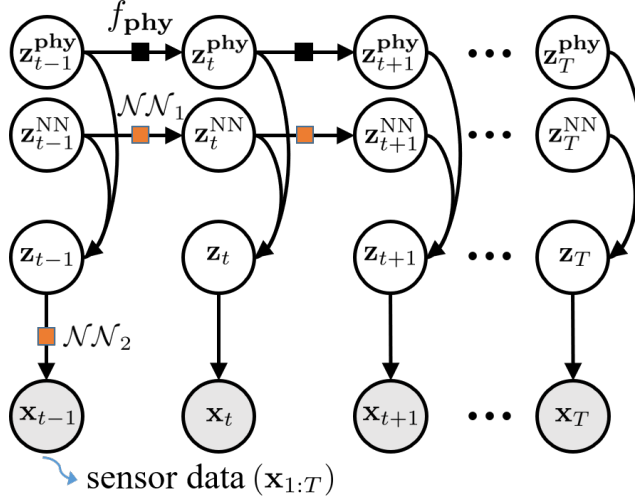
$f_{\mathbf{phy}}$

$\mathbf{z}_{t-1}^{\mathbf{phy}}$ $\mathbf{z}_{t}^{\mathbf{phy}}$ $\mathbf{z}_{t+1}^{\mathbf{phy}}$ ••• $\mathbf{z}_{T}^{\mathbf{phy}}$

$\mathcal{NN}_1$

$\mathbf{z}_{t-1}^{\mathrm{NN}}$ $\mathbf{z}_{t}^{\mathrm{NN}}$ $\mathbf{z}_{t+1}^{\mathrm{NN}}$ ••• $\mathbf{z}_{T}^{\mathrm{NN}}$

$\mathbf{z}_{t-1}$ $\mathbf{z}_{t}$ $\mathbf{z}_{t+1}$ ••• $\mathbf{z}_{T}$

$\mathcal{NN}_2$

$\mathbf{x}_{t-1}$ $\mathbf{x}_{t}$ $\mathbf{x}_{t+1}$ ••• $\mathbf{x}_{T}$

sensor data $(\mathbf{x}_{1:T})$